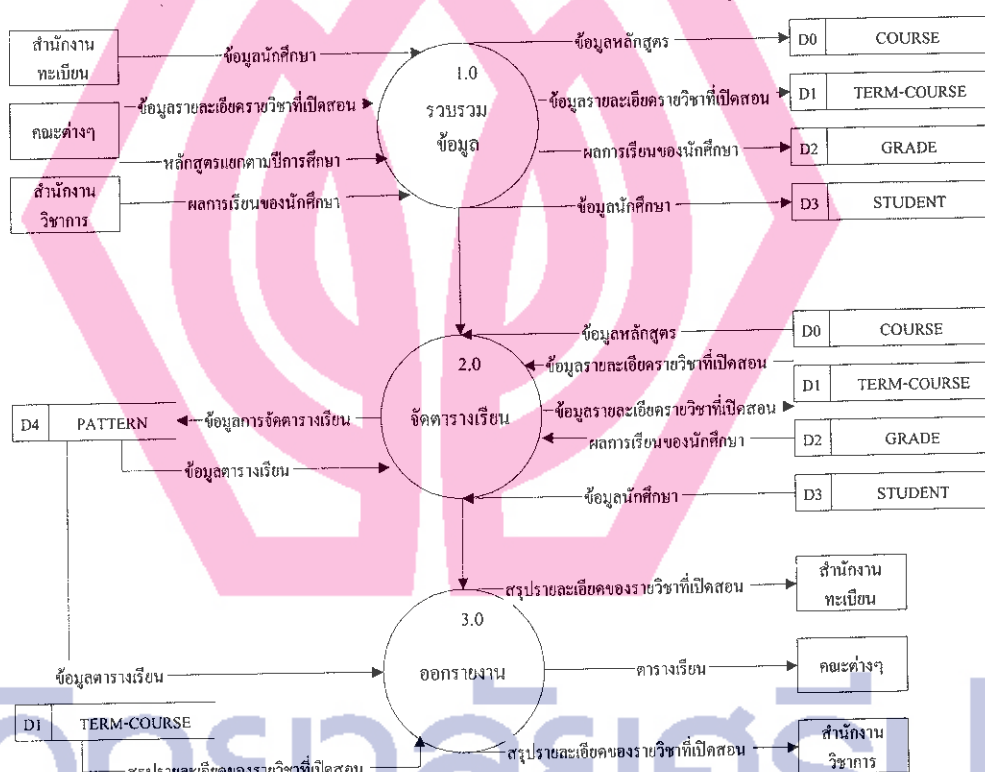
สำนักงาน ทะเบียน

ข้อมูลนักศึกษา

ข้อมูลหลักสูตร

D0 COURSE

1.0

รวบรวม ข้อมูล

คณะต่างๆ

ข้อมูลรายละเอียดรายวิชาที่เปิดสอน

ข้อมูลรายละเอียดรายวิชาที่เปิดสอน

D1 TERM-COURSE

หลักสูตรแยกตามปีการศึกษา

ผลการเรียนของนักศึกษา

D2 GRADE

สำนักงาน วิชาการ

ผลการเรียนของนักศึกษา

ข้อมูลนักศึกษา

D3 STUDENT

ข้อมูลหลักสูตร

D0 COURSE

2.0

ข้อมูลรายละเอียดรายวิชาที่เปิดสอน

D1 TERM-COURSE

D4 PATTERN

ข้อมูลการจัดตารางเรียน

จัดตารางเรียน

ข้อมูลรายละเอียดรายวิชาที่เปิดสอน

ผลการเรียนของนักศึกษา

D2 GRADE

ข้อมูลตารางเรียน

ข้อมูลนักศึกษา

D3 STUDENT

สรุปรายละเอียดของรายวิชาที่เปิดสอน

สำนักงาน ทะเบียน

3.0

ข้อมูลตารางเรียน

ออกรายงาน

ตารางเรียน

คณะต่างๆ

D1 TERM-COURSE

สรุปรายละเอียดของรายวิชาที่เปิดสอน

สำนักงาน วิชาการ

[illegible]